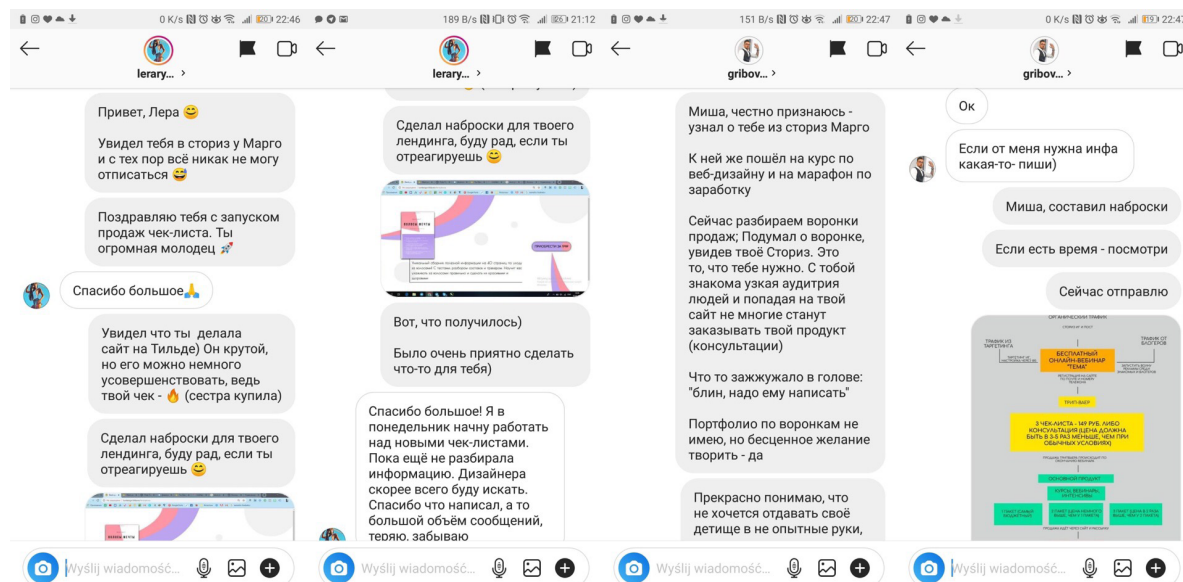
0 K/s 22:46
lerary... ›

Привет, Лера 😊

Увидел тебя в сториз у Марго и с тех пор всё никак не могу отписаться 😅

Поздравляю тебя с запуском продаж чек-листа. Ты огромная молодец 🚀

Спасибо большое🙏

Увидел что ты делала сайт на Тильде) Он крутой, но его можно немного усовершенствовать, ведь твой чек - 🔥 (сестра купила)

Сделал наброски для твоего лендинга, буду рад, если ты отреагируешь 😊

Wyślij wiadomość...

189 B/s 21:12
lerary... ›

Сделал наброски для твоего лендинга, буду рад, если ты отреагируешь 😊

Вот, что получилось)

Было очень приятно сделать что-то для тебя)

Спасибо большое! Я в понедельник начну работать над новыми чек-листами. Пока ещё не разбирала информацию. Дизайнера скорее всего буду искать. Спасибо что написал, а то большой объём сообщений, теряю, забываю

Wyślij wiadomość...

151 B/s 22:47
gribov... ›

Миша, честно признаюсь - узнал о тебе из сториз Марго

К ней же пошёл на курс по веб-дизайну и на марафон по заработку

Сейчас разбираем воронки продаж; Подумал о воронке, увидев твоё Сториз. Это то, что тебе нужно. С тобой знакома узкая аудитрия людей и попадая на твой сайт не многие станут заказывать твой продукт (консультации)

Что то зажжужало в голове: "блин, надо ему написать"

Портфолио по воронкам не имею, но бесценное желание творить - да

Прекрасно понимаю, что не хочется отдавать своё детище в не опытные руки,

Wyślij wiadomość...

0 K/s 22:47
gribov... ›

Ок

Если от меня нужна инфа какая-то- пиши)

Миша, составил наброски

Если есть время - посмотри

Сейчас отправлю

БЕСПЛАТНЫЙ ОНЛАЙН-ВЕБИНАР "ТЕМА"

3 ЧЕК-ЛИСТА - 149 РУБ. ЛИБО КОНСУЛЬТАЦИЯ (ЦЕНА ДОЛЖНА БЫТЬ В 3-5 РАЗ МЕНЬШЕ, ЧЕМ ПРИ ОБЫЧНЫХ УСЛОВИЯХ)

ОСНОВНОЙ ПРОДУКТ

Wyślij wiadomość...